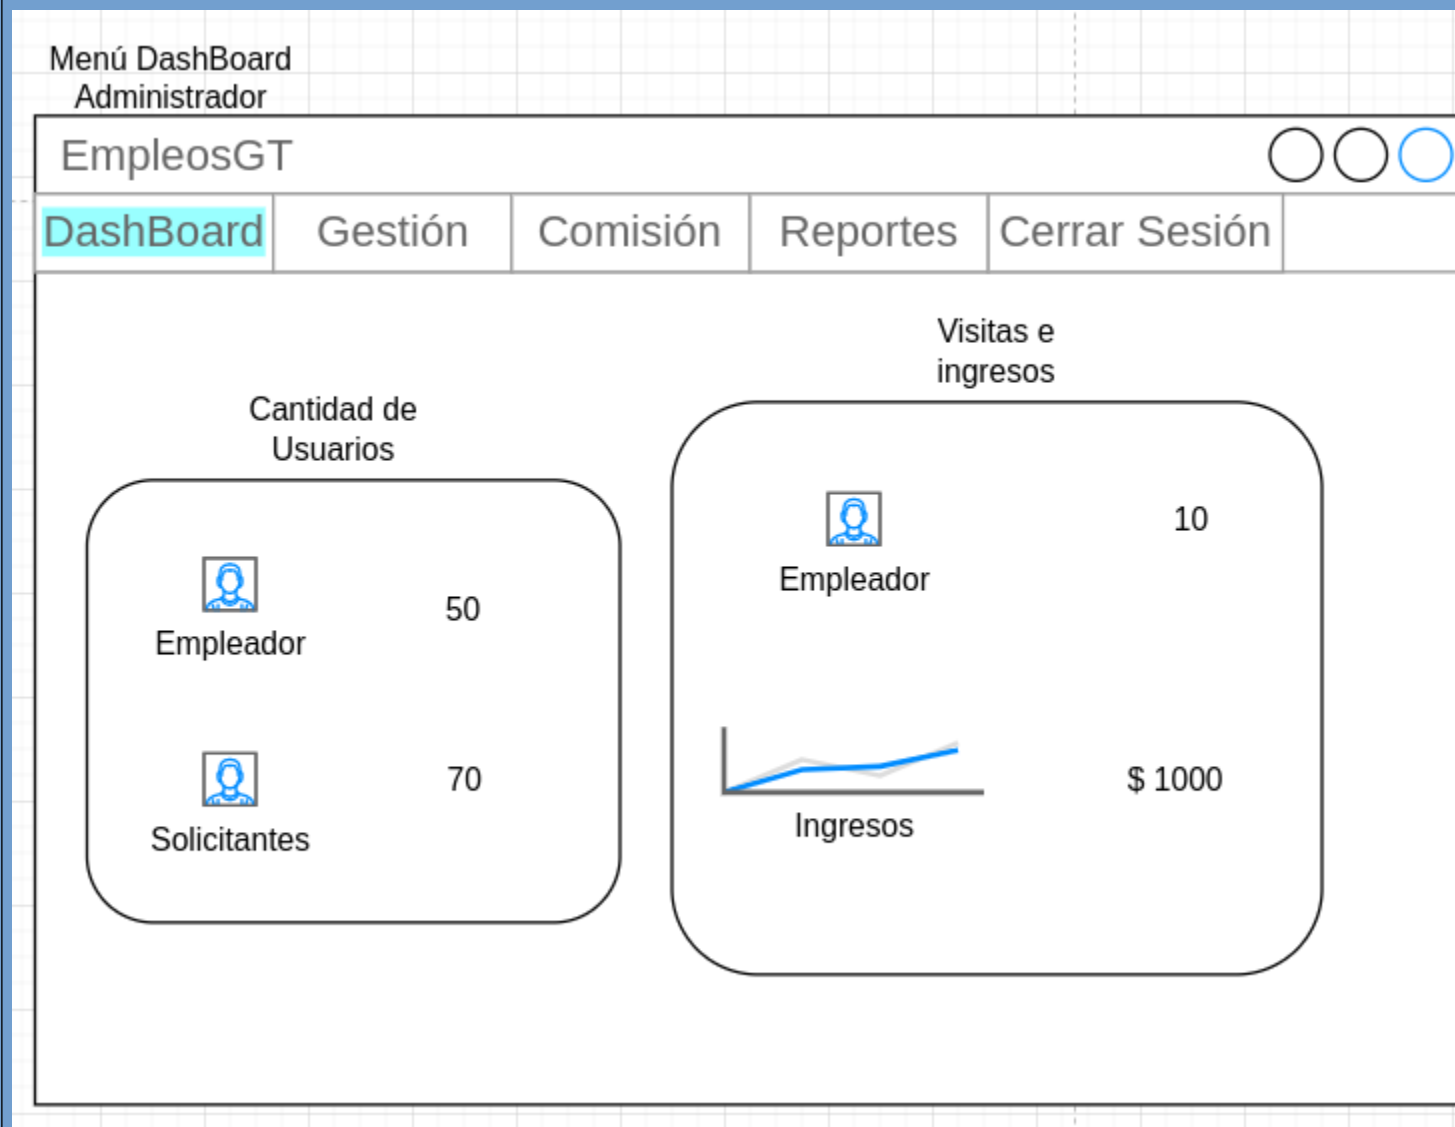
Menú DashBoard Administrador

EmpleosGT

DashBoard | Gestión | Comisión | Reportes | Cerrar Sesión

Cantidad de Usuarios

Empleador

50

Solicitantes

70

Visitas e ingresos

Empleador

10

Ingresos

$ 1000